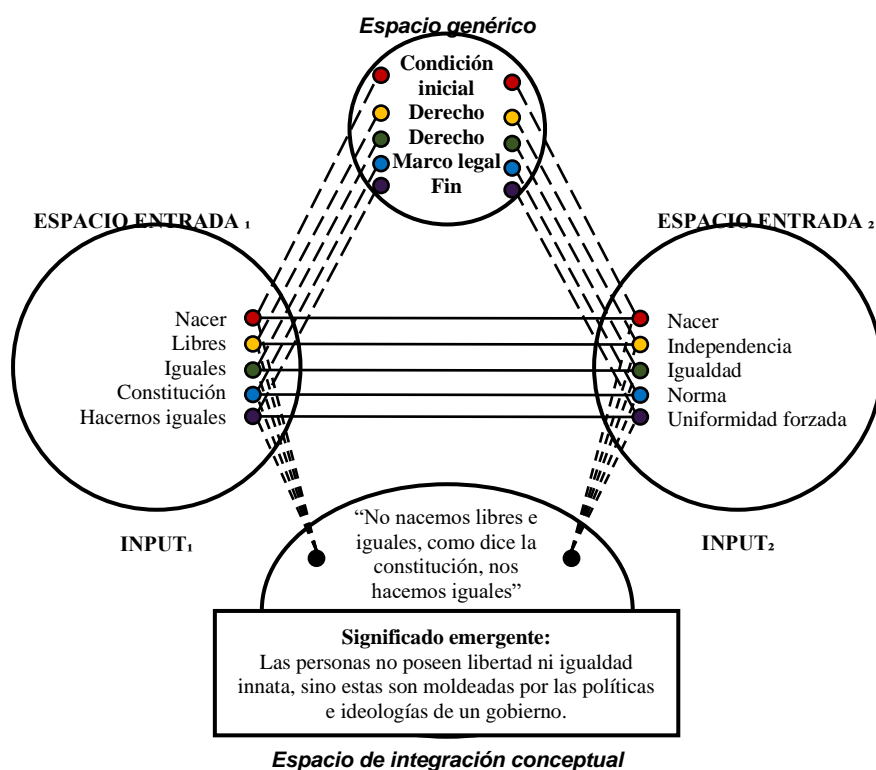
Espacio genérico

Condición inicial
Derecho
Derecho
Marco legal
Fin

ESPACIO ENTRADA ₁

ESPACIO ENTRADA ₂

Nacer
Libres
Iguales
Constitución
Hacernos iguales

Nacer
Independencia
Igualdad
Norma
Uniformidad forzada

INPUT₁

INPUT₂

"No nacemos libres e iguales, como dice la constitución, nos hacemos iguales"

Significado emergente:
Las personas no poseen libertad ni igualdad innata, sino estas son moldeadas por las políticas e ideologías de un gobierno.

Espacio de integración conceptual